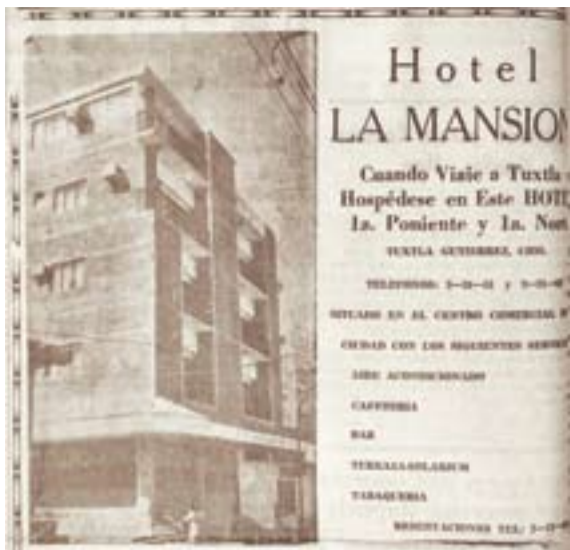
Hotel
LA MANSION

Cuando Viaje a Tuxtla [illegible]
Hospédese en Este HOT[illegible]
1a. Poniente y 1a. Nor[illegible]

TUXTLA GUTIERREZ, CHIS.

TELEFONOS: 2-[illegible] y 2-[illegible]

SITUADO EN EL CENTRO COMERCIAL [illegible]
CIUDAD CON LOS SIGUIENTES SERVI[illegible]

AIRE ACONDICIONADO

CAFETERIA

BAR

TERRAZA-SOLARIUM

TABAQUERIA

RESERVACIONES TEL: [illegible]